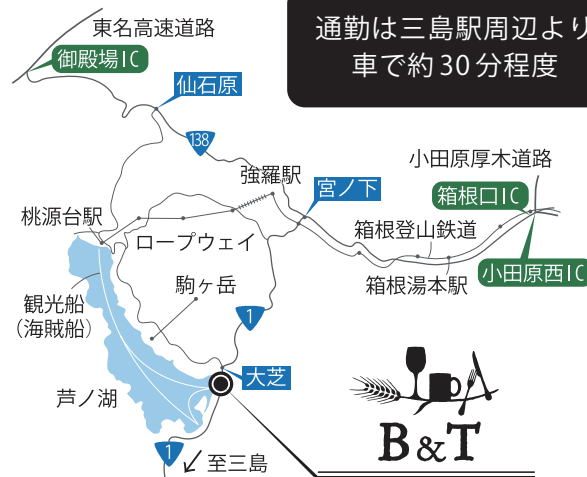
通勤は三島駅周辺より
車で約30分程度

東名高速道路
御殿場IC
仙石原
138
強羅駅
宮ノ下
小田原厚木道路
箱根口IC
箱根登山鉄道
小田原西IC
箱根湯本駅
桃源台駅
ロープウェイ
駒ヶ岳
観光船
（海賊船）
1
大芝
芦ノ湖
1
至三島
B&T